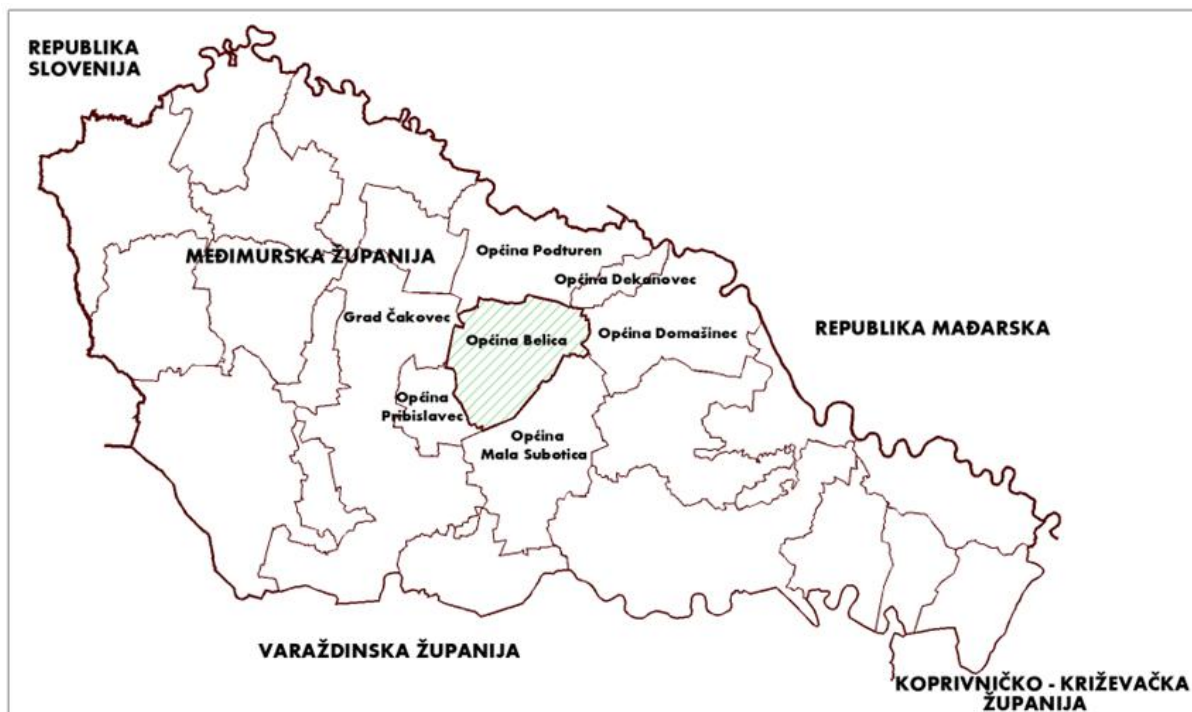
REPUBLIKA SLOVENIJA

MEĐIMURSKA ŽUPANIJA

Općina Podturen

Općina Dekanovec

Grad Čakovec

Općina Belica

Općina Domašinec

REPUBLIKA MAĐARSKA

Općina Pribislavec

Općina Mala Subotica

VARAŽDINSKA ŽUPANIJA

KOPRIVNIČKO - KRIŽEVAČKA ŽUPANIJA